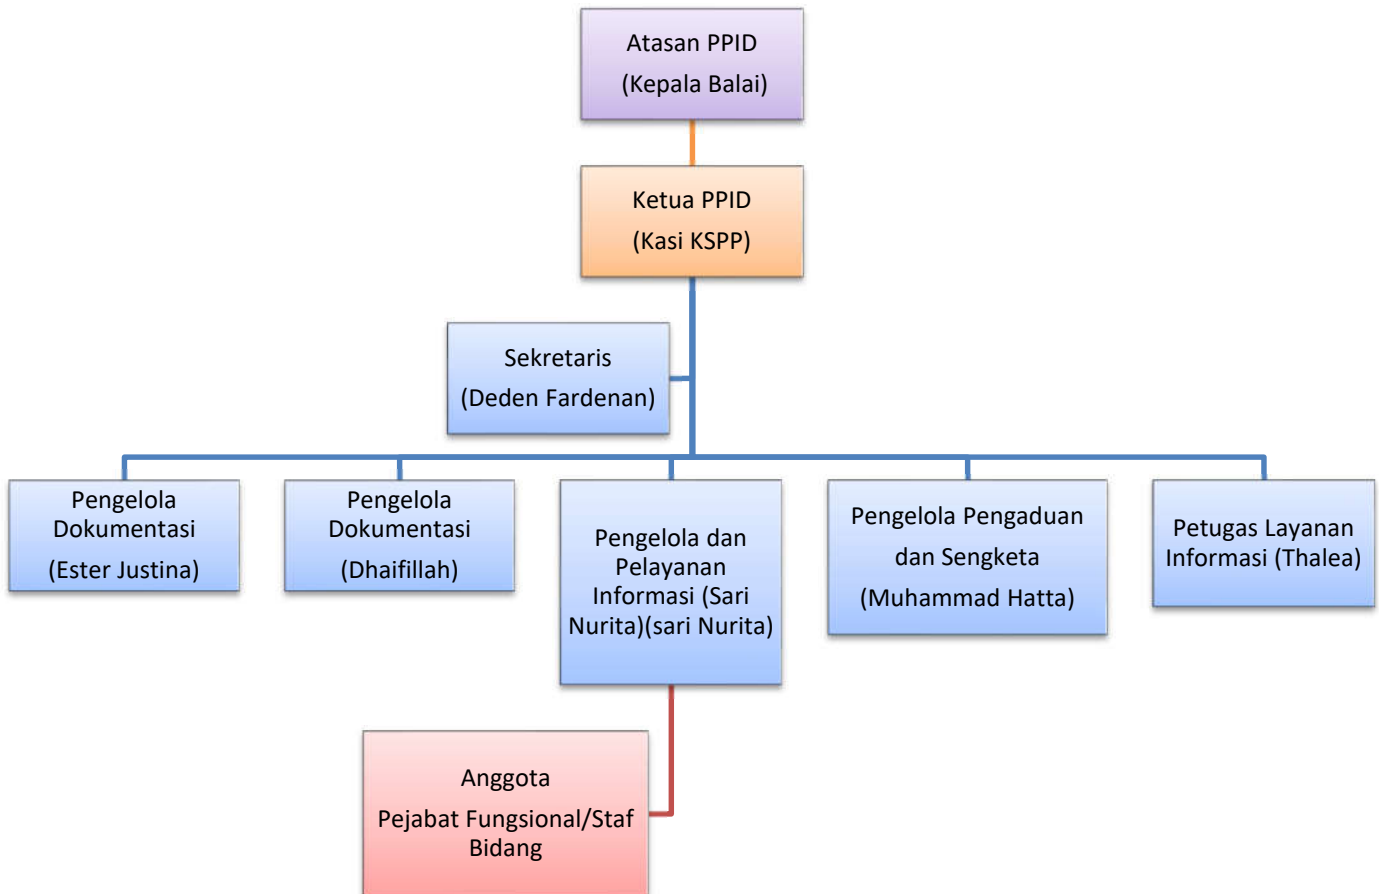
Atasan PPID
(Kepala Balai)

Ketua PPID
(Kasi KSPP)

Sekretaris
(Deden Fardenan)

Pengelola Dokumentasi
(Ester Justina)

Pengelola Dokumentasi
(Dhaifillah)

Pengelola dan Pelayanan Informasi (Sari Nurita)(sari Nurita)

Pengelola Pengaduan dan Sengketa
(Muhammad Hatta)

Petugas Layanan Informasi (Thalea)

Anggota
Pejabat Fungsional/Staf Bidang